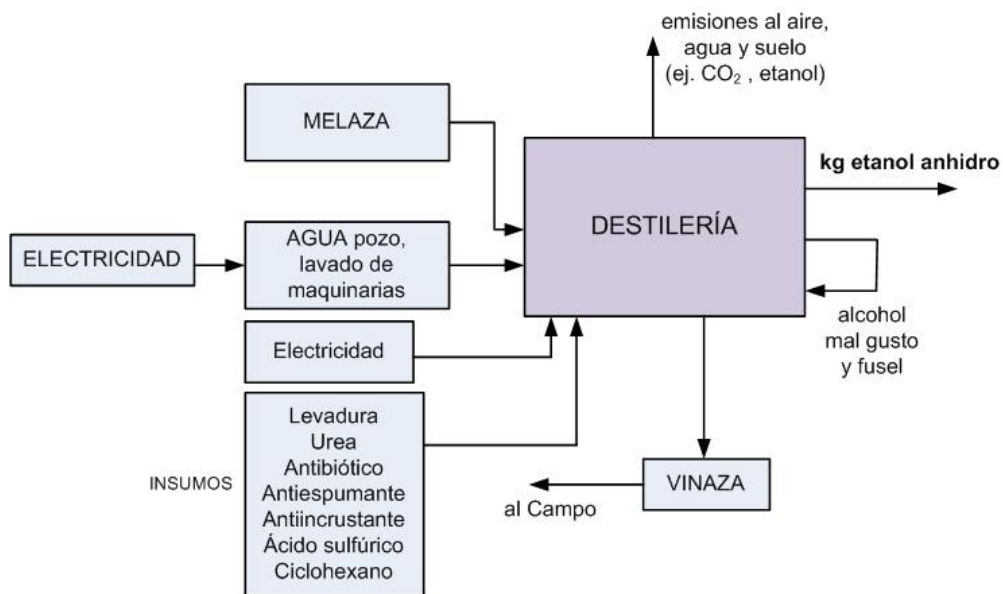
emisiones al aire, agua y suelo (ej. $CO_2$ , etanol)

MELAZA

DESTILERÍA

kg etanol anhidro

ELECTRICIDAD

AGUA pozo, lavado de maquinarias

alcohol mal gusto y fusel

Electricidad

INSUMOS

Levadura
Urea
Antibiótico
Antiespumante
Antiincrustante
Ácido sulfúrico
Ciclohexano

VINAZA

al Campo